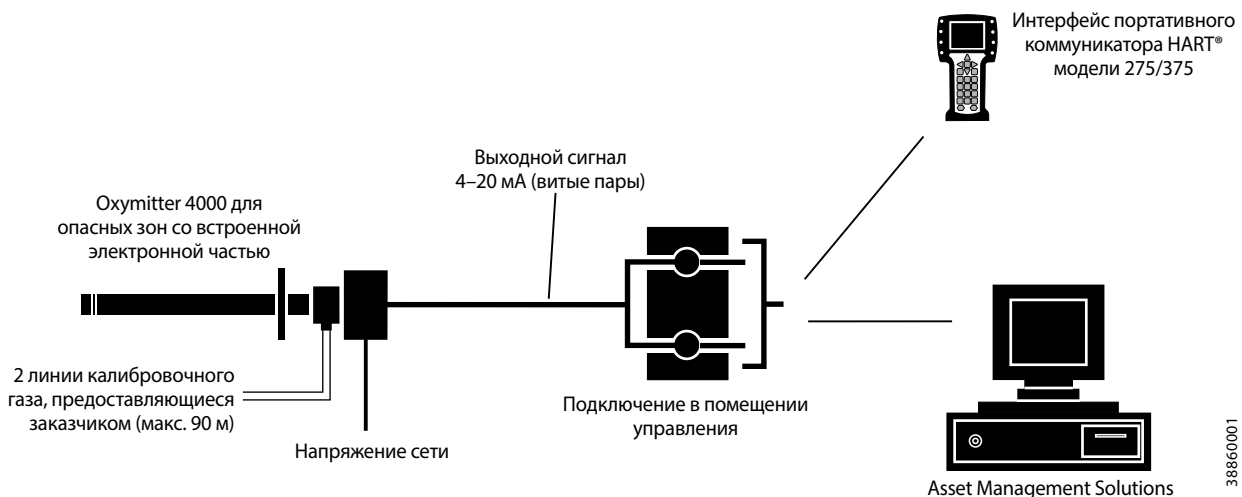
Интерфейс портативного коммуникатора HART® модели 275/375

Выходной сигнал 4–20 мА (витые пары)

Oxymitter 4000 для опасных зон со встроенной электронной частью

2 линии калибровочного газа, предоставляющиеся заказчиком (макс. 90 м)

Напряжение сети

Подключение в помещении управления

Asset Management Solutions

38860001